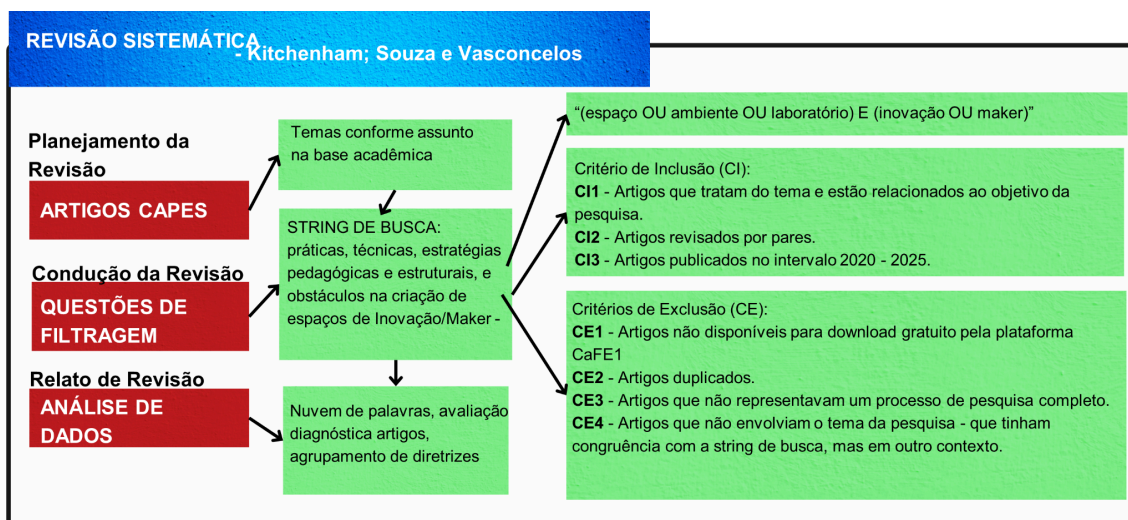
REVISÃO SISTEMÁTICA - Kitchenham; Souza e Vasconcelos

Planejamento da Revisão

ARTIGOS CAPES

Condução da Revisão

QUESTÕES DE FILTRAGEM

Relato de Revisão

ANÁLISE DE DADOS

Temas conforme assunto na base acadêmica

STRING DE BUSCA: práticas, técnicas, estratégias pedagógicas e estruturais, e obstáculos na criação de espaços de Inovação/Maker -

Nuvem de palavras, avaliação diagnóstica artigos, agrupamento de diretrizes

“(espaço OU ambiente OU laboratório) E (inovação OU maker)”

Critério de Inclusão (CI):
**CI1** - Artigos que tratam do tema e estão relacionados ao objetivo da pesquisa.
**CI2** - Artigos revisados por pares.
**CI3** - Artigos publicados no intervalo 2020 - 2025.

Critérios de Exclusão (CE):
**CE1** - Artigos não disponíveis para download gratuito pela plataforma CaFE1
**CE2** - Artigos duplicados.
**CE3** - Artigos que não representavam um processo de pesquisa completo.
**CE4** - Artigos que não envolviam o tema da pesquisa - que tinham congruência com a string de busca, mas em outro contexto.